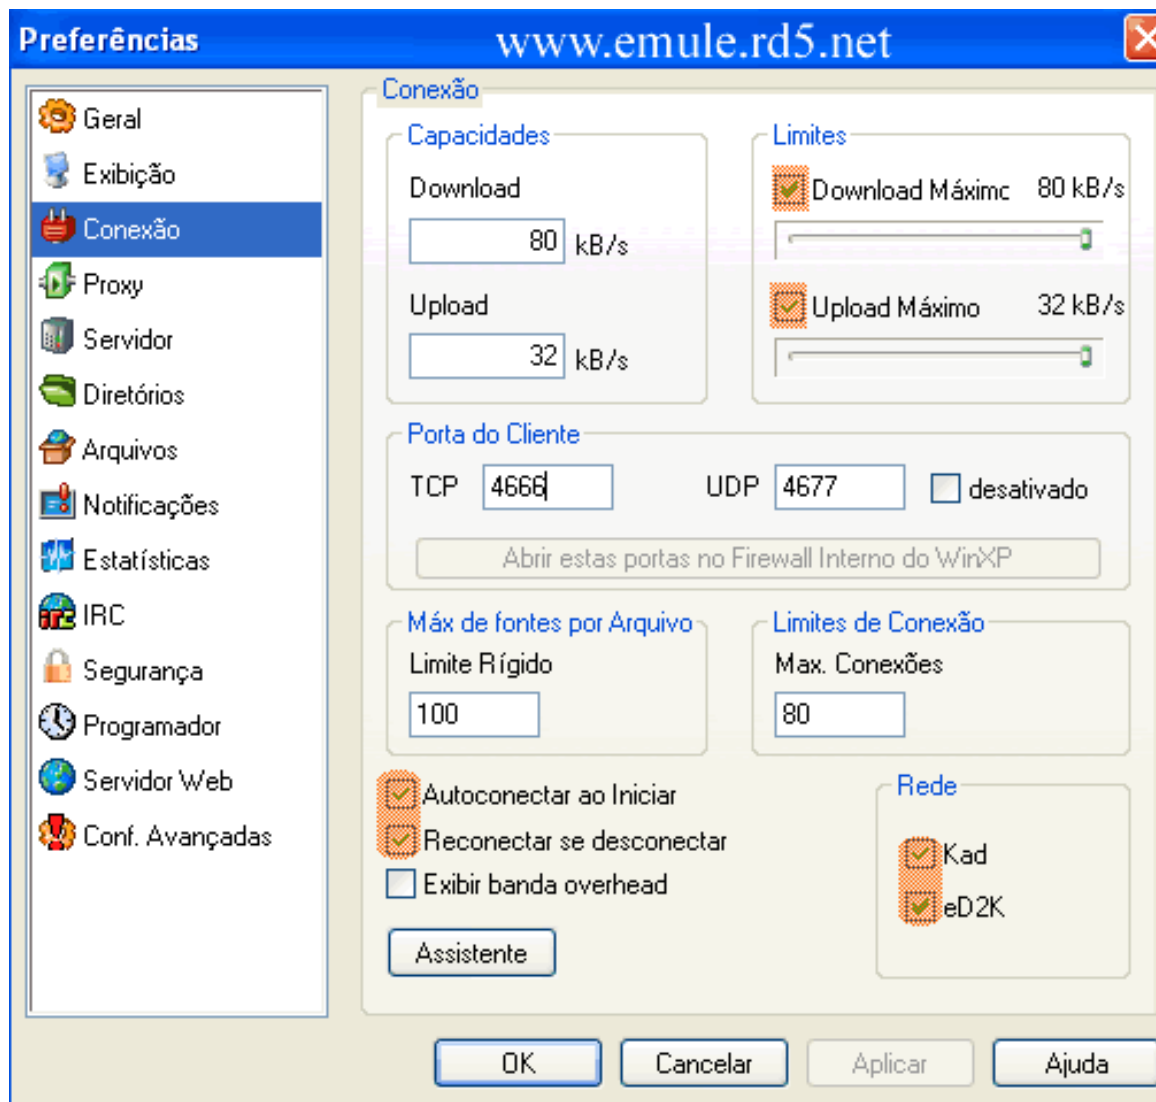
Preferências www.emule.rd5.net

Geral
Exibição
Conexão
Proxy
Servidor
Diretórios
Arquivos
Notificações
Estatísticas
IRC
Segurança
Programador
Servidor Web
Conf. Avançadas

Conexão

Capacidades
Download
80 kB/s
Upload
32 kB/s

Limites
Download Máximo 80 kB/s
Upload Máximo 32 kB/s

Porta do Cliente
TCP 4666 UDP 4677 desativado
Abrir estas portas no Firewall Interno do WinXP

Máx de fontes por Arquivo
Limite Rígido
100

Limites de Conexão
Max. Conexões
80

Autoconectar ao Iniciar
Reconectar se desconectar
Exibir banda overhead
Assistente

Rede
Kad
eD2K

OK Cancelar Aplicar Ajuda